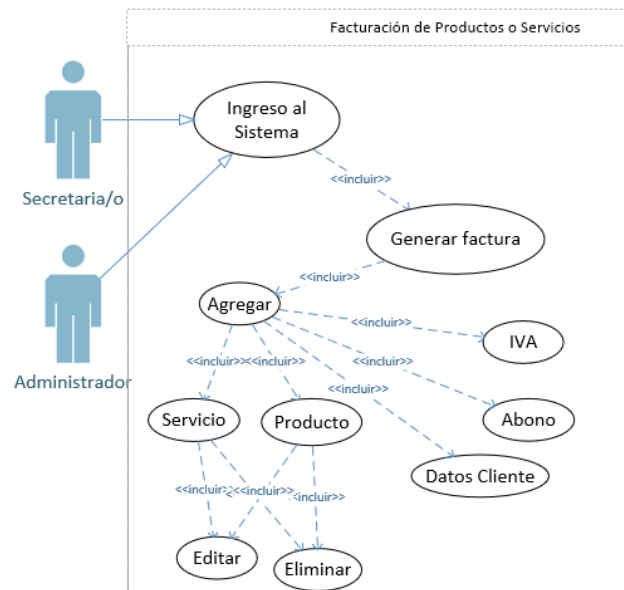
Facturación de Productos o Servicios

Secretaria/o

Administrador

Ingreso al Sistema

<<incluir>>

Generar factura

<<incluir>>

Agregar

<<incluir>>

IVA

<<incluir>>

<<incluir>>

<<incluir>>

<<incluir>>

Abono

Servicio

Producto

Datos Cliente

<<incluir>>

<<incluir>>

<<incluir>>

Editar

Eliminar